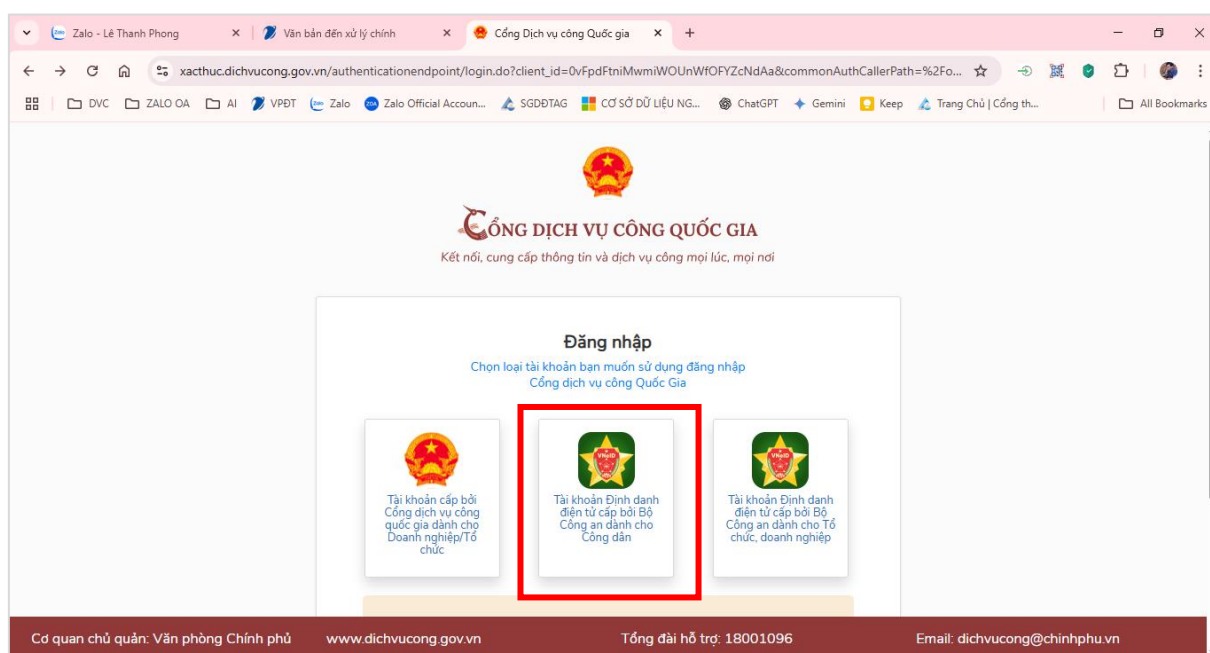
Zalo - Lê Thanh Phong × Văn bản đến xử lý chính × Cổng Dịch vụ công Quốc gia × +

xacthuc.dichvucong.gov.vn/authenticationendpoint/login.do?client_id=0vFpdFtniMwmiWOUnWfOFYZcNdAa&commonAuthCallerPath=%2Fo...

DVC ZALO OA AI VPĐT Zalo Zalo Official Accoun... SGDĐTAG CƠ SỞ DỮ LIỆU NG... ChatGPT Gemini Keep Trang Chủ | Cổng th... All Bookmarks

CỔNG DỊCH VỤ CÔNG QUỐC GIA

Kết nối, cung cấp thông tin và dịch vụ công mọi lúc, mọi nơi

Đăng nhập

Chọn loại tài khoản bạn muốn sử dụng đăng nhập Cổng dịch vụ công Quốc Gia

Tài khoản cấp bởi Cổng dịch vụ công quốc gia dành cho Doanh nghiệp/Tổ chức

VNeID

Tài khoản Định danh điện tử cấp bởi Bộ Công an dành cho Công dân

VNeID

Tài khoản Định danh điện tử cấp bởi Bộ Công an dành cho Tổ chức, doanh nghiệp

Cơ quan chủ quản: Văn phòng Chính phủ www.dichvucong.gov.vn Tổng đài hỗ trợ: 18001096 Email: dichvucong@chinhphu.vn